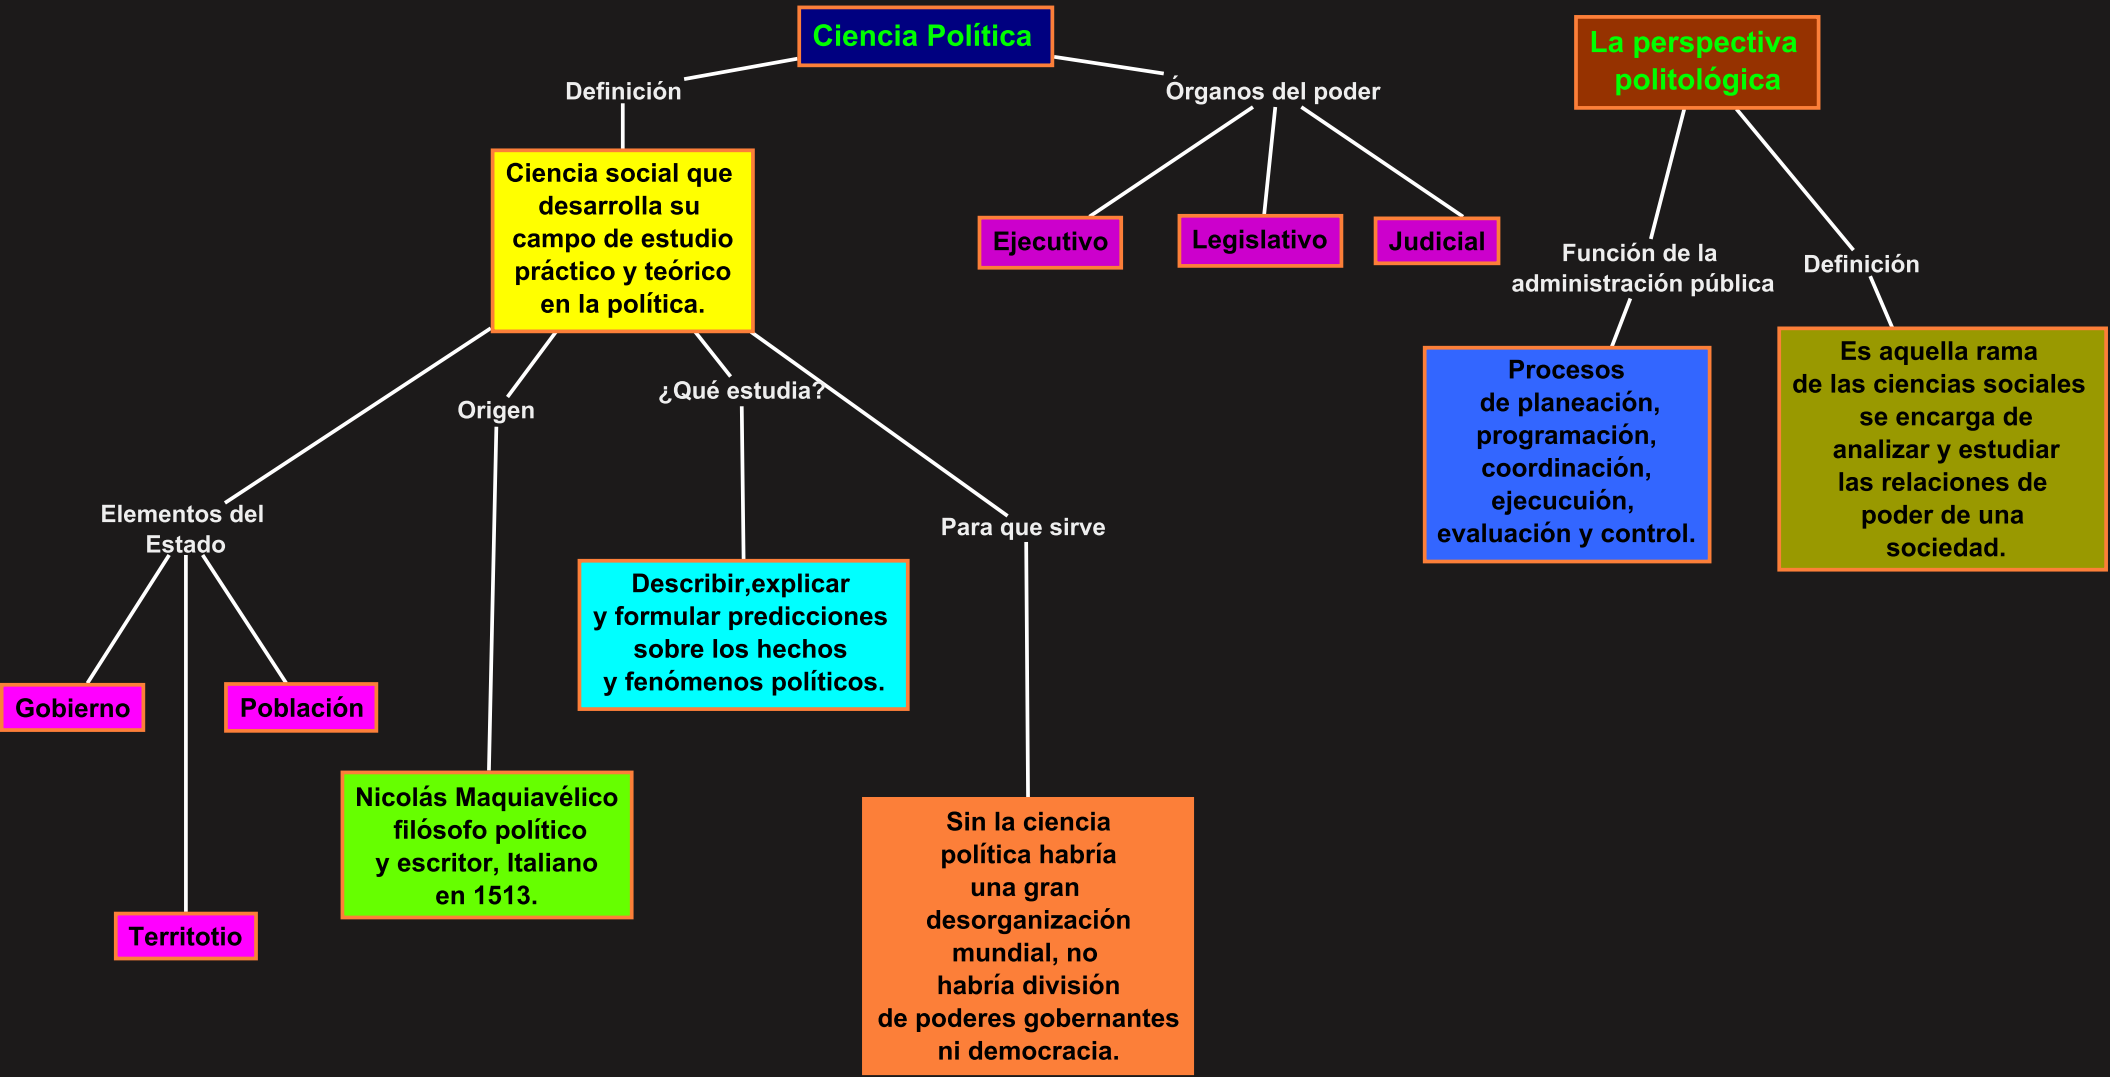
Ciencia Política

Definición

Ciencia social que desarrolla su campo de estudio práctico y teórico en la política.

Órganos del poder

Ejecutivo

Legislativo

Judicial

La perspectiva politológica

Función de la administración pública

Procesos de planeación, programación, coordinación, ejecucuión, evaluación y control.

Definición

Es aquella rama de las ciencias sociales se encarga de analizar y estudiar las relaciones de poder de una sociedad.

Elementos del Estado

Gobierno

Población

Territotio

Origen

Nicolás Maquiavélico filósofo político y escritor, Italiano en 1513.

¿Qué estudia?

Describir,explicar y formular predicciones sobre los hechos y fenómenos políticos.

Para que sirve

Sin la ciencia política habría una gran desorganización mundial, no habría división de poderes gobernantes ni democracia.